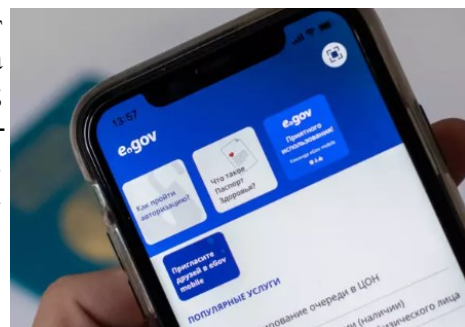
13:57

e.gov

Как пройти авторизацию?

Что такое Паспорт Здоровья?

e.gov
Приятного использования!
Команда eGov mobile

Пригласите друзей в eGov mobile

ПОПУЛЯРНЫЕ УСЛУГИ

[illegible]рование очереди в ЦОН

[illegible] (наличии)

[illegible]ческого лица